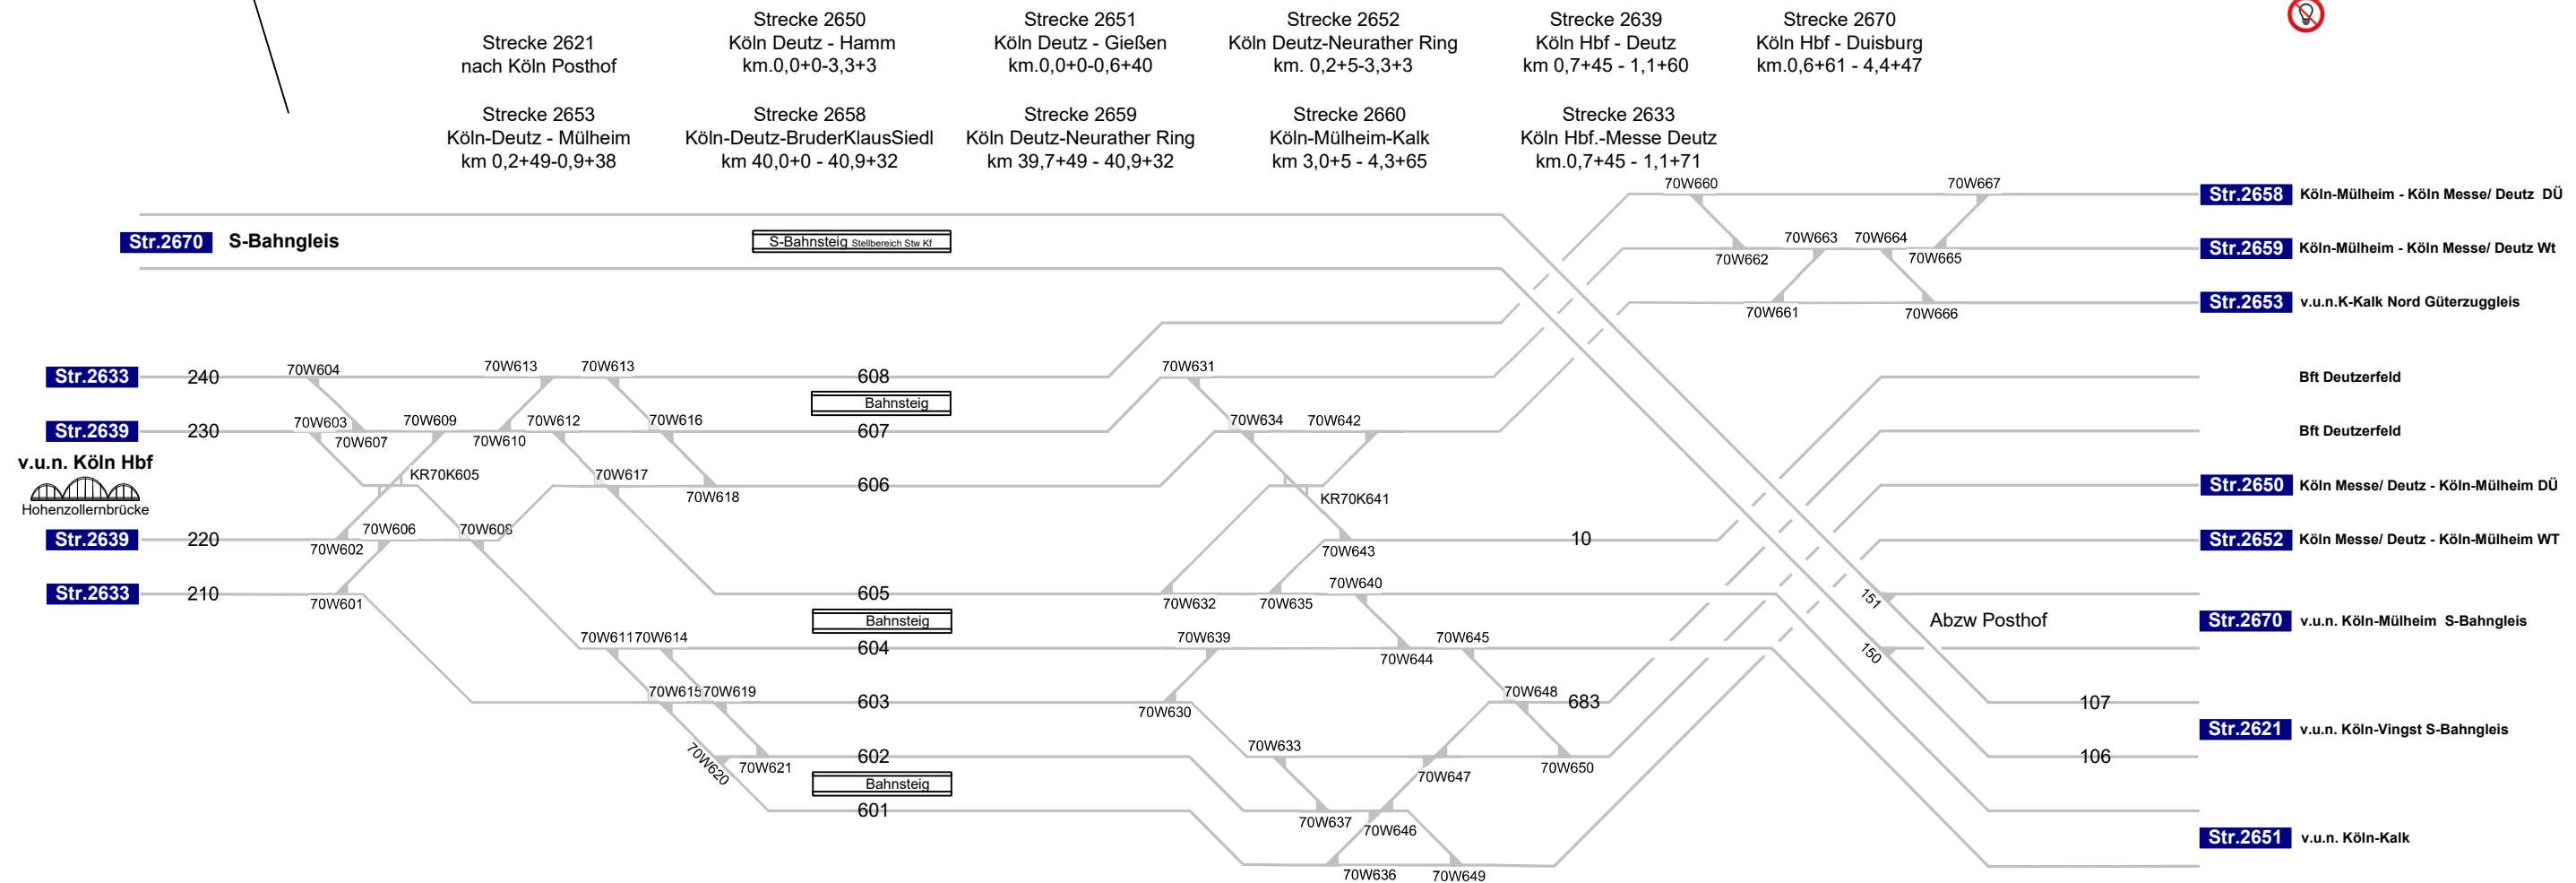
Strecke 2621
nach Köln Posthof

Strecke 2650
Köln Deutz - Hamm
km.0,0+0-3,3+3

Strecke 2651
Köln Deutz - Gießen
km.0,0+0-0,6+40

Strecke 2652
Köln Deutz-Neurather Ring
km. 0,2+5-3,3+3

Strecke 2639
Köln Hbf - Deutz
km 0,7+45 - 1,1+60

Strecke 2670
Köln Hbf - Duisburg
km.0,6+61 - 4,4+47

Strecke 2653
Köln-Deutz - Mülheim
km 0,2+49-0,9+38

Strecke 2658
Köln-Deutz-BruderKlausSiedl
km 40,0+0 - 40,9+32

Strecke 2659
Köln Deutz-Neurather Ring
km 39,7+49 - 40,9+32

Strecke 2660
Köln-Mülheim-Kalk
km 3,0+5 - 4,3+65

Strecke 2633
Köln Hbf.-Messe Deutz
km.0,7+45 - 1,1+71

70W660 70W667

Str.2658 Köln-Mülheim - Köln Messe/ Deutz DÜ

Str.2670 S-Bahngleis

S-Bahnsteig Stellbereich Stw Kf

70W663 70W664
70W662 70W665

Str.2659 Köln-Mülheim - Köln Messe/ Deutz Wt

70W661 70W666

Str.2653 v.u.n.K-Kalk Nord Güterzuggleis

Str.2633 240 70W604 70W613 70W613 608 70W631

Bahnsteig

Bft Deutzerfeld

Str.2639 230 70W603 70W609 70W612 70W616 607 70W634 70W642

70W607 70W610

Bft Deutzerfeld

v.u.n. Köln Hbf

KR70K605 70W617

Hohenzollernbrücke

70W618 606

KR70K641

Str.2650 Köln Messe/ Deutz - Köln-Mülheim DÜ

70W606 70W608

Str.2639 220 70W602 10 70W643

Str.2652 Köln Messe/ Deutz - Köln-Mülheim WT

70W640

Str.2633 210 70W601 605 70W632 70W635 151

Abzw Posthof

Str.2670 v.u.n. Köln-Mülheim S-Bahngleis

Bahnsteig

70W611 70W614 604 70W639 70W645 150

70W644

70W615 70W619 603 70W648 683 107

70W630

Str.2621 v.u.n. Köln-Vingst S-Bahngleis

70W620 70W621 602 70W633 70W650 106

70W647

Bahnsteig

601 70W637 70W646

Str.2651 v.u.n. Köln-Kalk

70W636 70W649